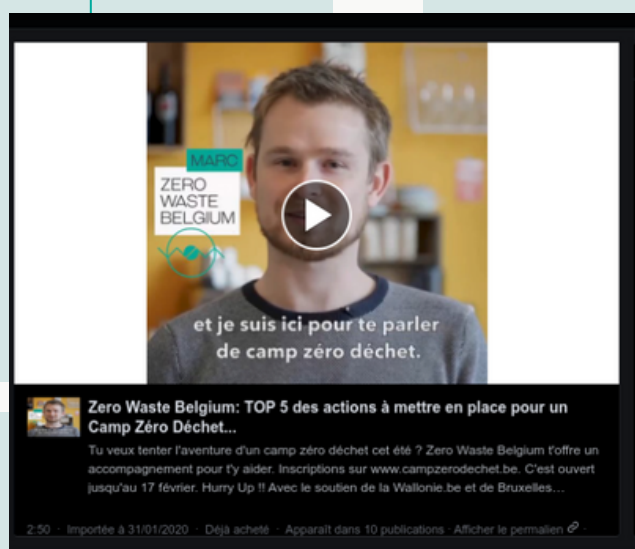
MARC
ZERO WASTE BELGIUM

et je suis ici pour te parler de camp zéro déchet.

Zero Waste Belgium: TOP 5 des actions à mettre en place pour un Camp Zéro Déchet...

Tu veux tenter l'aventure d'un camp zéro déchet cet été ? Zero Waste Belgium t'offre un accompagnement pour t'y aider. Inscriptions sur www.campzerodechet.be. C'est ouvert jusqu'au 17 février. Hurry Up !! Avec le soutien de la Wallonie.be et de Bruxelles...

2:50 · Importée à 31/01/2020 · Déjà acheté · Apparaît dans 10 publications · Afficher le permalien